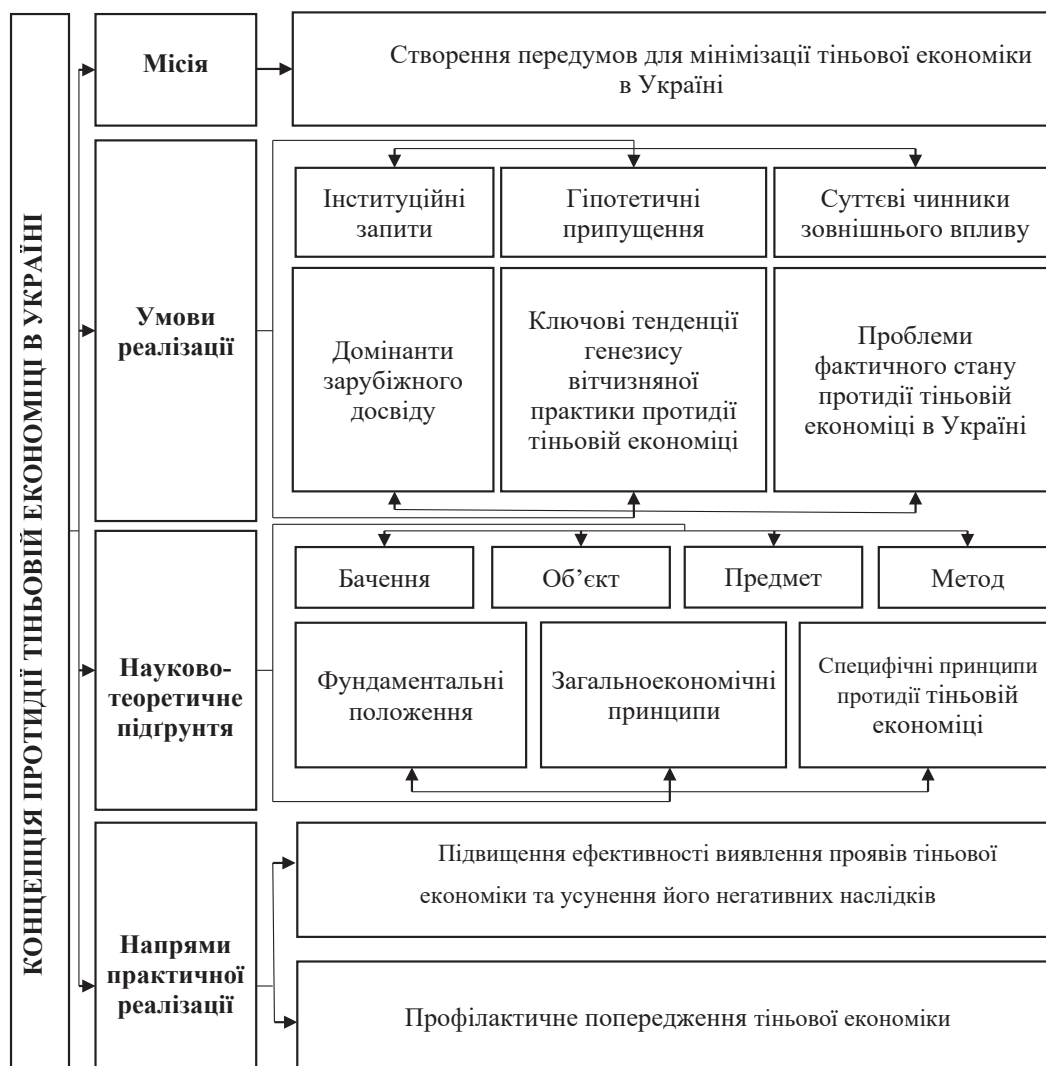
КОНЦЕПЦІЯ ПРОТИДІЇ ТІНЬОВІЙ ЕКОНОМІЦІ В УКРАЇНІ

Місія

Створення передумов для мінімізації тіньової економіки в Україні

Умови реалізації

Інституційні запити

Гіпотетичні припущення

Суттєві чинники зовнішнього впливу

Домінанти зарубіжного досвіду

Ключові тенденції генезису вітчизняної практики протидії тіньовій економіці

Проблеми фактичного стану протидії тіньовій економіці в Україні

Науково-теоретичне підґрунтя

Бачення

Об'єкт

Предмет

Метод

Фундаментальні положення

Загальноекономічні принципи

Специфічні принципи протидії тіньовій економіці

Напрями практичної реалізації

Підвищення ефективності виявлення проявів тіньової економіки та усунення його негативних наслідків

Профілактичне попередження тіньової економіки